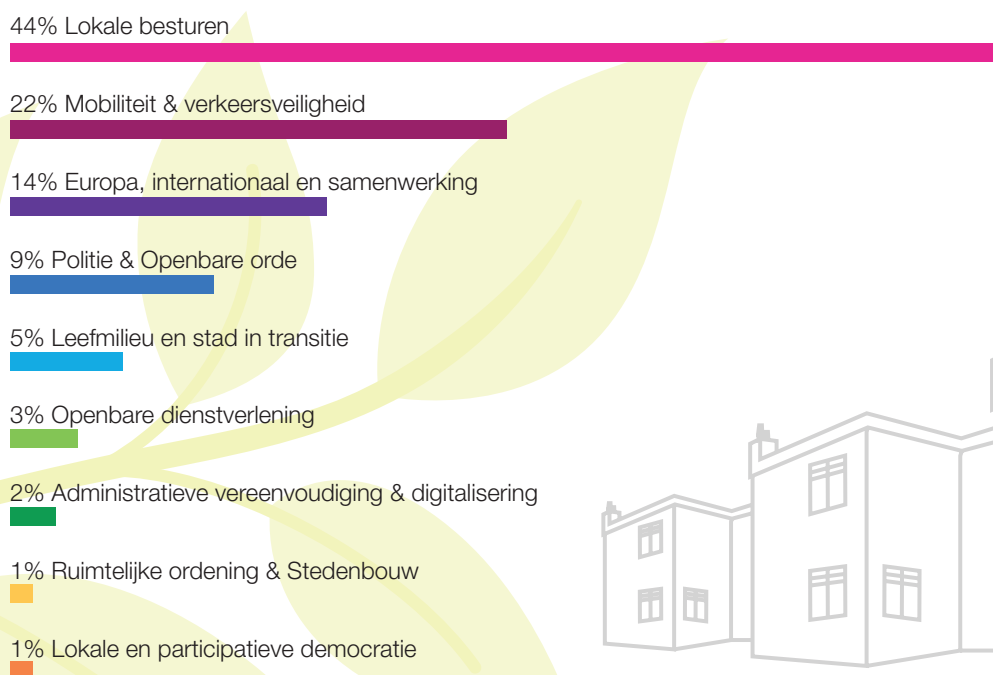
44% Lokale besturen

22% Mobiliteit & verkeersveiligheid

14% Europa, internationaal en samenwerking

9% Politie & Openbare orde

5% Leefmilieu en stad in transitie

3% Openbare dienstverlening

2% Administratieve vereenvoudiging & digitalisering

1% Ruimtelijke ordening & Stedenbouw

1% Lokale en participatieve democratie